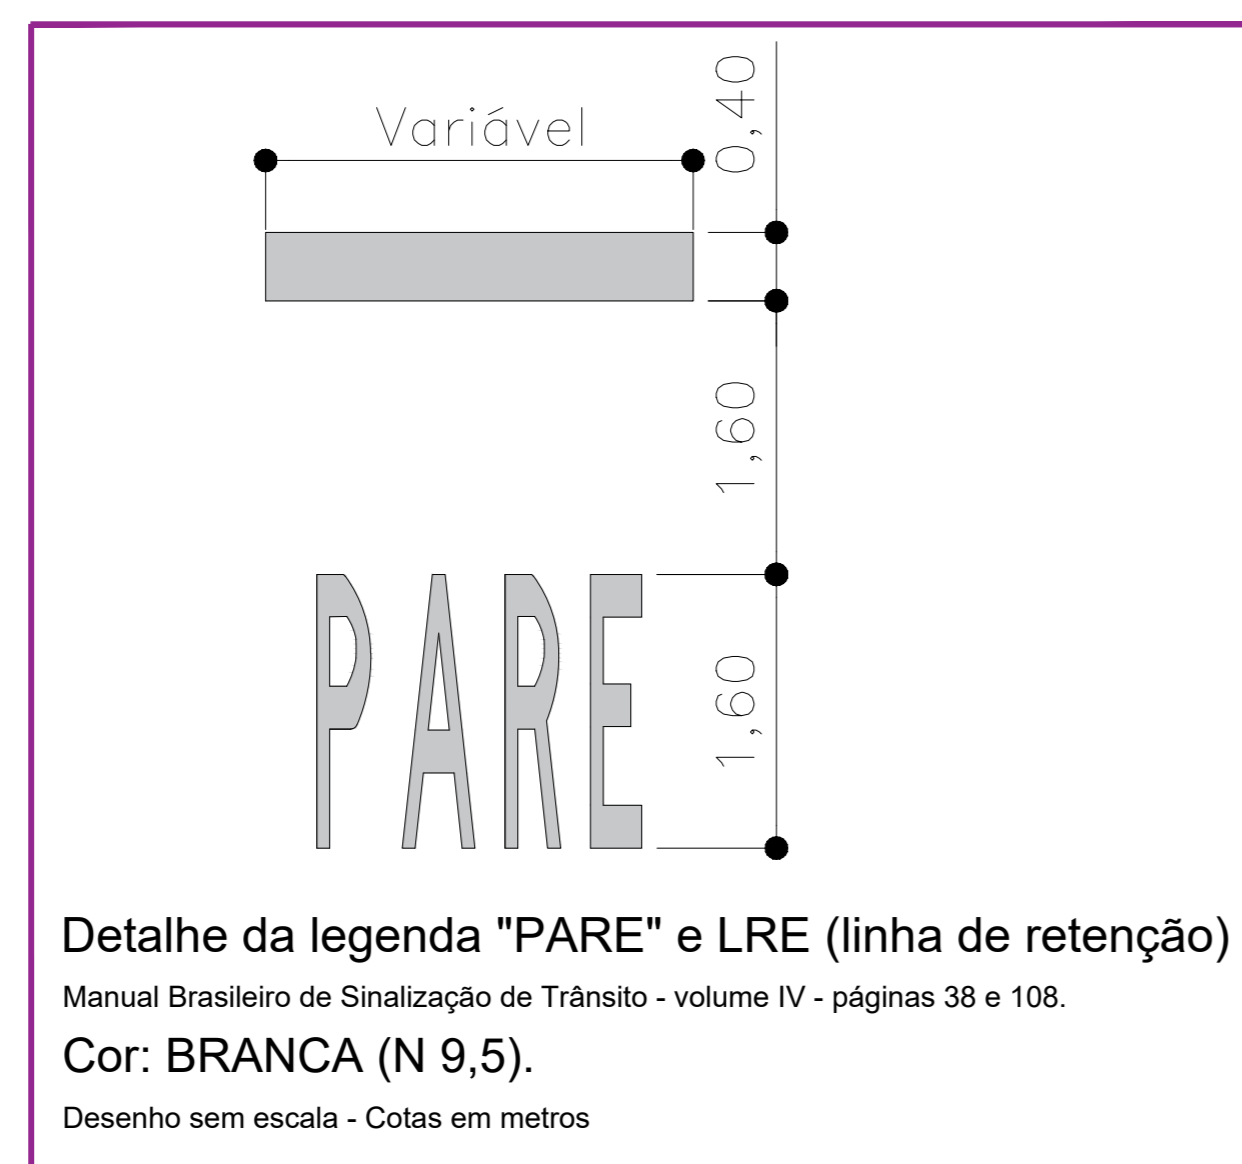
Variável

0,40

1,60

PARE

1,60

Detalhe da legenda "PARE" e LRE (linha de retenção)

Manual Brasileiro de Sinalização de Trânsito - volume IV - páginas 38 e 108.

Cor: BRANCA (N 9,5).

Desenho sem escala - Cotas em metros